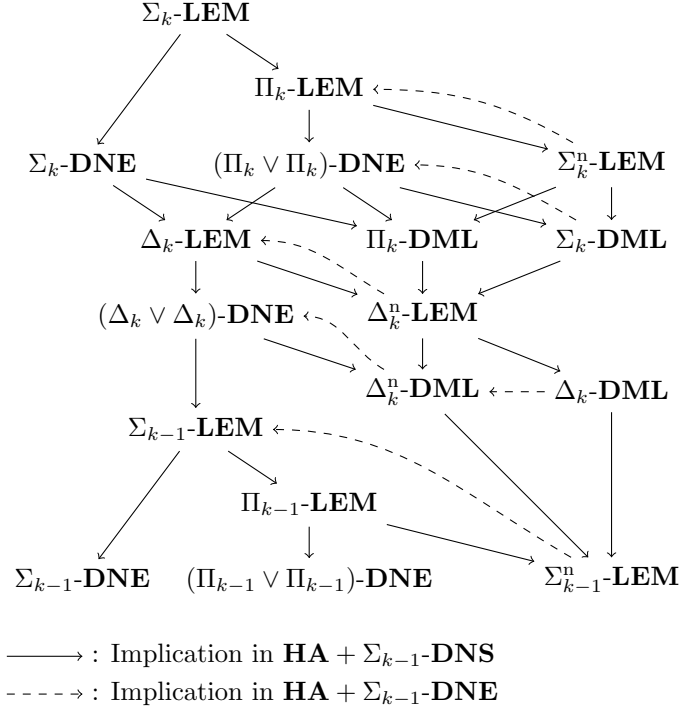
$\Sigma_k$-**LEM**

$\Pi_k$-**LEM**

$\Sigma_k$-**DNE** $(\Pi_k \vee \Pi_k)$-**DNE** $\Sigma_k^{\mathrm{n}}$-**LEM**

$\Delta_k$-**LEM** $\Pi_k$-**DML** $\Sigma_k$-**DML**

$(\Delta_k \vee \Delta_k)$-**DNE** $\Delta_k^{\mathrm{n}}$-**LEM**

$\Delta_k^{\mathrm{n}}$-**DML** $\Delta_k$-**DML**

$\Sigma_{k-1}$-**LEM**

$\Pi_{k-1}$-**LEM**

$\Sigma_{k-1}$-**DNE** $(\Pi_{k-1} \vee \Pi_{k-1})$-**DNE** $\Sigma_{k-1}^{\mathrm{n}}$-**LEM**

$\longrightarrow$ : Implication in $\mathbf{HA} + \Sigma_{k-1}$-**DNS**

$\dashrightarrow$ : Implication in $\mathbf{HA} + \Sigma_{k-1}$-**DNE**